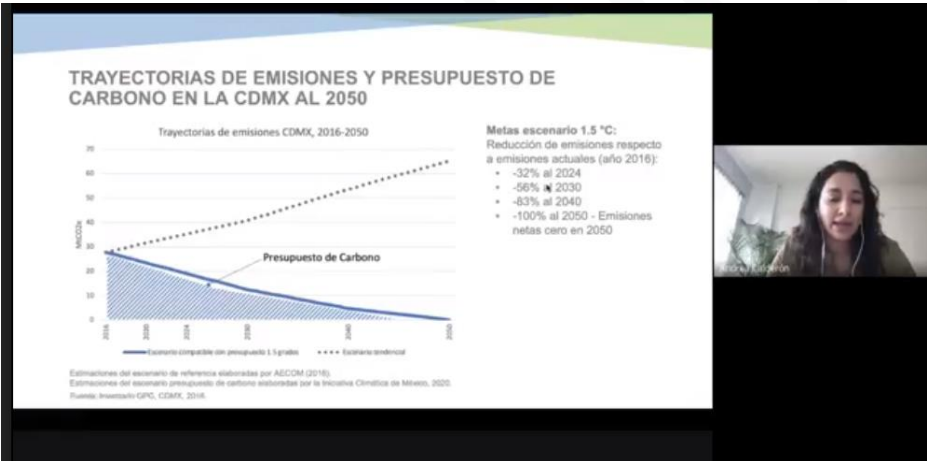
TRAYECTORIAS DE EMISIONES Y PRESUPUESTO DE CARBONO EN LA CDMX AL 2050

Trayectorias de emisiones CDMX, 2016-2050

70
60
50
40
30
20
10
0

MtCO2e

2016
2020
2024
2030
2040
2050

Presupuesto de Carbono

Escenario compatible con presupuesto 1.5 grados
Escenario tendencial

Metas escenario 1.5 °C:
Reducción de emisiones respecto a emisiones actuales (año 2016):
• -32% al 2024
• -56% al 2030
• -83% al 2040
• -100% al 2050 - Emisiones netas cero en 2050

Estimaciones del escenario de referencia elaboradas por AECOM (2016).
Estimaciones del escenario presupuesto de carbono elaboradas por la Iniciativa Climática de México, 2020.
Fuente: Inventario GPC, CDMX, 2016.

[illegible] Calderón